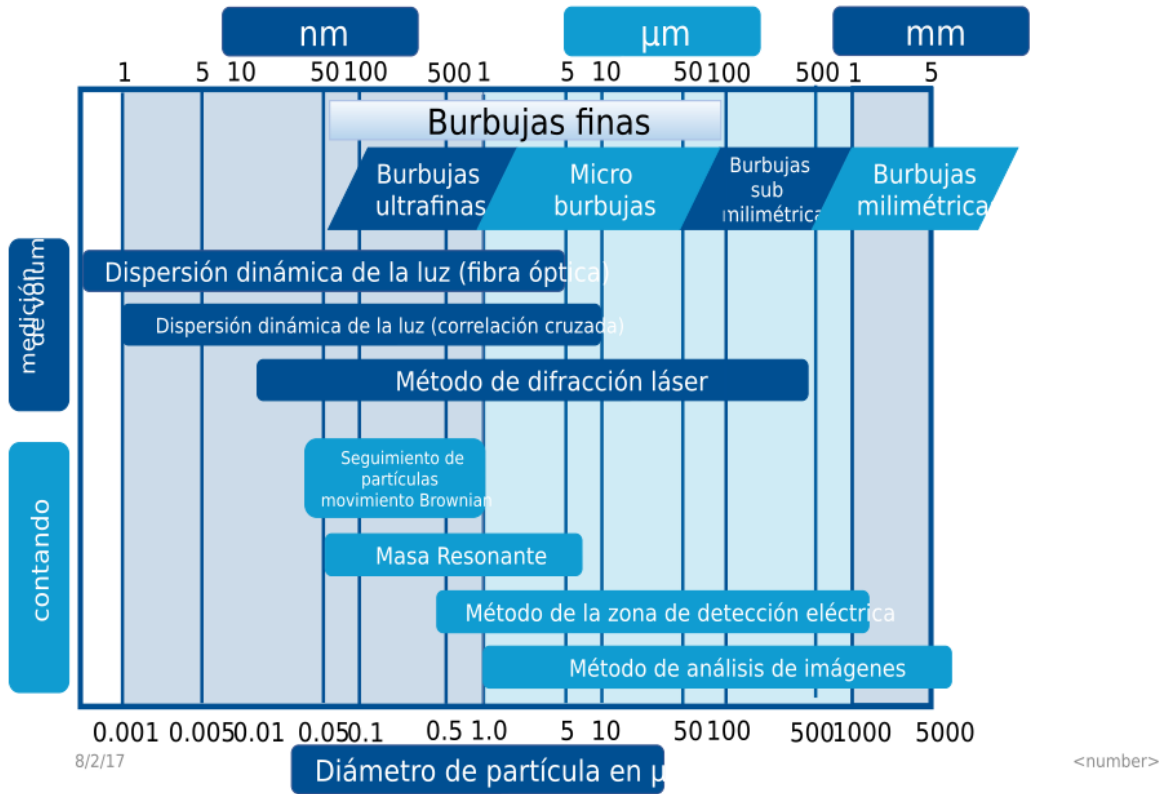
nm
µm
mm

1 5 10 50 100 500 1 5 10 50 100 500 1 5

Burbujas finas

Burbujas ultrafinas

Micro burbujas

Burbujas sub milimétrica

Burbujas milimétrica

medición única

Dispersión dinámica de la luz (fibra óptica)

Dispersión dinámica de la luz (correlación cruzada)

Método de difracción láser

contando

Seguimiento de partículas movimiento Brownian

Masa Resonante

Método de la zona de detección eléctrica

Método de análisis de imágenes

0.001 0.005 0.01 0.05 0.1 0.5 1.0 5 10 50 100 500 1000 5000

8/2/17

Diámetro de partícula en µ

<number>